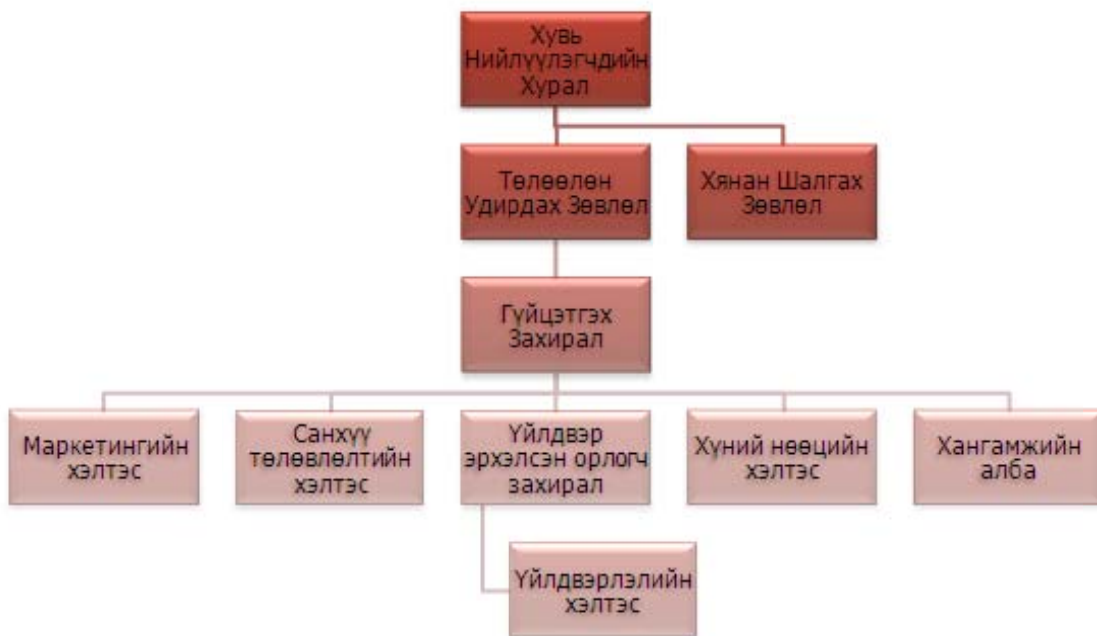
Хувь Нийлүүлэгчдийн Хурал

Төлөөлөн Удирдах Зөвлөл

Хянан Шалгах Зөвлөл

Гүйцэтгэх Захирал

Маркетингийн хэлтэс

Санхүү төлөвлөлтийн хэлтэс

Үйлдвэр эрхэлсэн орлогч захирал

Хүний нөөцийн хэлтэс

Хангамжийн алба

Үйлдвэрлэлийн хэлтэс